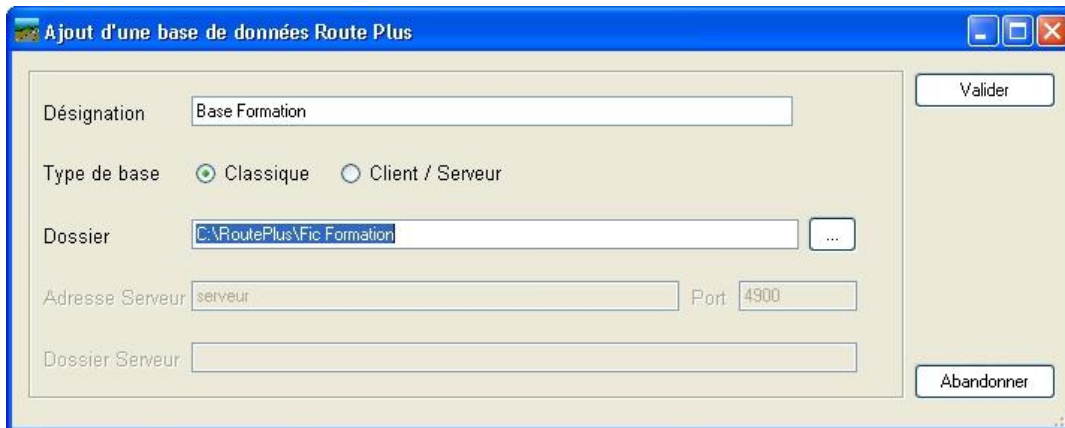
Ajout d'une base de données Route Plus

Valider

Désignation Base Formation

Type de base Classique Client / Serveur

Dossier C:\RoutePlus\Fic Formation ...

Adresse Serveur serveur Port 4900

Dossier Serveur

Abandonner